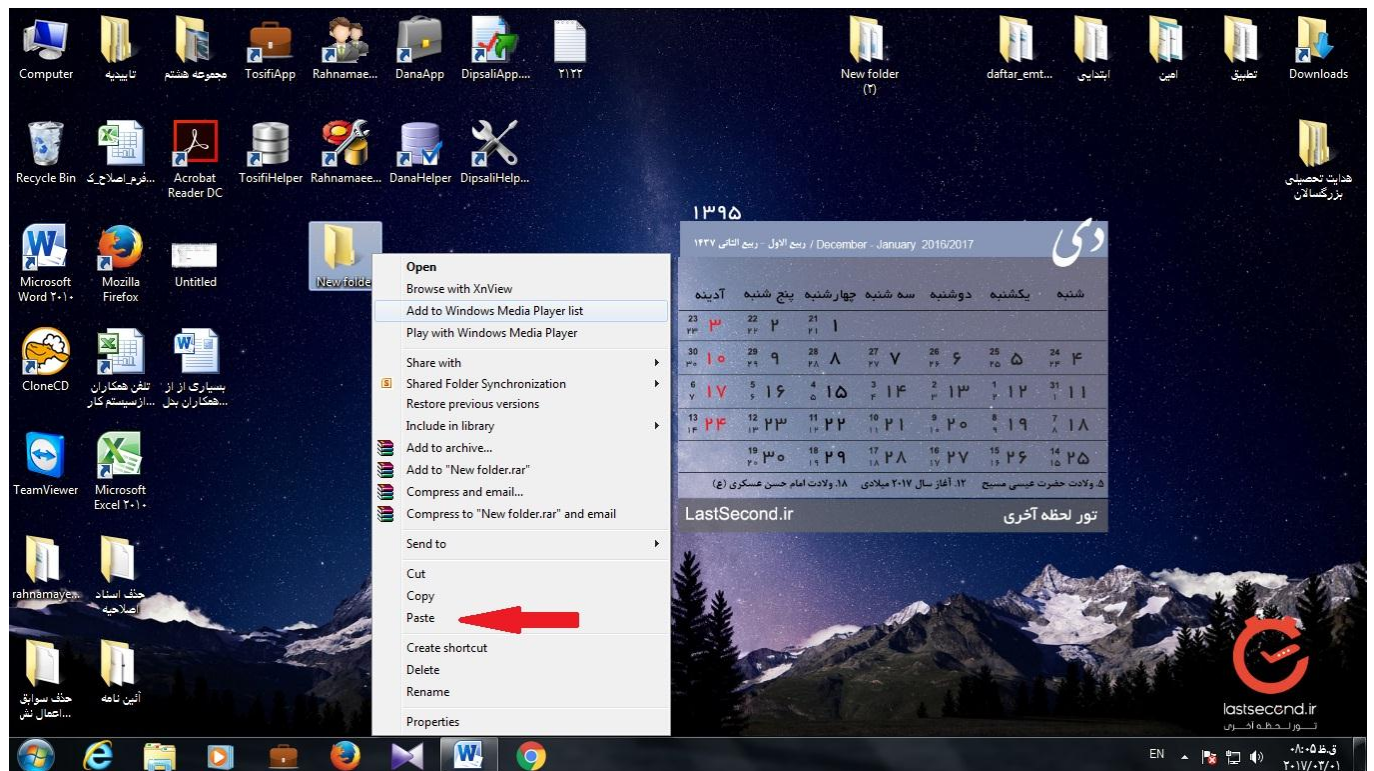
Computer
تاییدیه
مجموعه هشتم
TosifiApp
Rahnamae...
DanaApp
DipsaliApp....
۲۱۲۲
New folder (۲)
daftar_emt...
ابتدایی
امین
تطبیق
Downloads

Recycle Bin
فرم_اصلاح_ک...
Acrobat Reader DC
TosifiHelper
Rahnamaee...
DanaHelper
DipsaliHelp...
هدایت تحصیلی بزرگسالان

Microsoft Word ۲۰۱۰
Mozilla Firefox
Untitled
New folder

CloneCD
تلفن همکاران ازسیستم کار
بسیاری از از همکاران بحل...

TeamViewer
Microsoft Excel ۲۰۱۰

rahnamaye...
حذف اسناد اصلاحیه

حذف سوابق اعمال نش...
آئین نامه

Open
Browse with XnView
Add to Windows Media Player list
Play with Windows Media Player
Share with
Shared Folder Synchronization
Restore previous versions
Include in library
Add to archive...
Add to "New folder.rar"
Compress and email...
Compress to "New folder.rar" and email
Send to
Cut
Copy
Paste
Create shortcut
Delete
Rename
Properties

۱۳۹۵
دی
ربیع الاول - ربیع الثانی ۱۴۳۸ / December - January 2016/2017

| شنبه | یکشنبه | دوشنبه | سه شنبه | چهارشنبه | پنج شنبه | آدینه |
|---|---|---|---|---|---|---|
| | | | | ۱ | ۲ | ۳ |
| ۴ | ۵ | ۶ | ۷ | ۸ | ۹ | ۱۰ |
| ۱۱ | ۱۲ | ۱۳ | ۱۴ | ۱۵ | ۱۶ | ۱۷ |
| ۱۸ | ۱۹ | ۲۰ | ۲۱ | ۲۲ | ۲۳ | ۲۴ |
| ۲۵ | ۲۶ | ۲۷ | ۲۸ | ۲۹ | ۳۰ | |

۵. ولادت حضرت عیسی مسیح ۱۲. آغاز سال ۲۰۱۷ میلادی ۱۸. ولادت امام حسن عسکری (ع)
LastSecond.ir
تور لحظه آخری

lastsecond.ir
تور لحظه آخری

EN
ق.ظ ۰۵:۰۸
۲۰۱۷/۰۲/۰۱